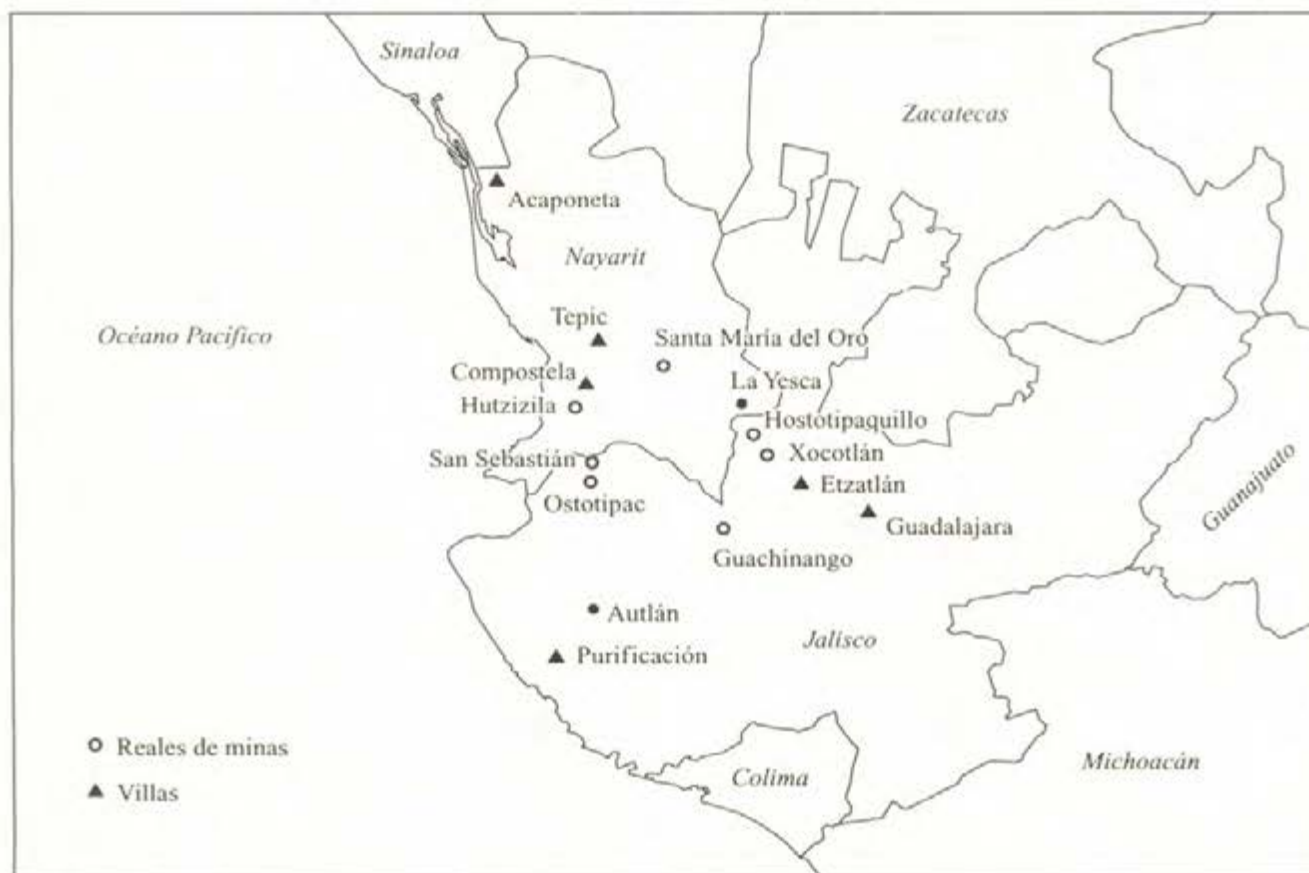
Sinaloa

Zacatecas

Acaponeta

Nayarit

Océano Pacífico

Tepic

Santa María del Oro

Compostela

La Yesca

Hutzizila

Hostotipaquillo

Xocotlán

San Sebastián

Etzatlán

Ostotipac

Guadalajara

Guanajuato

Guachinango

Autlán

Jalisco

Purificación

Reales de minas

Villas

Colima

Michoacán